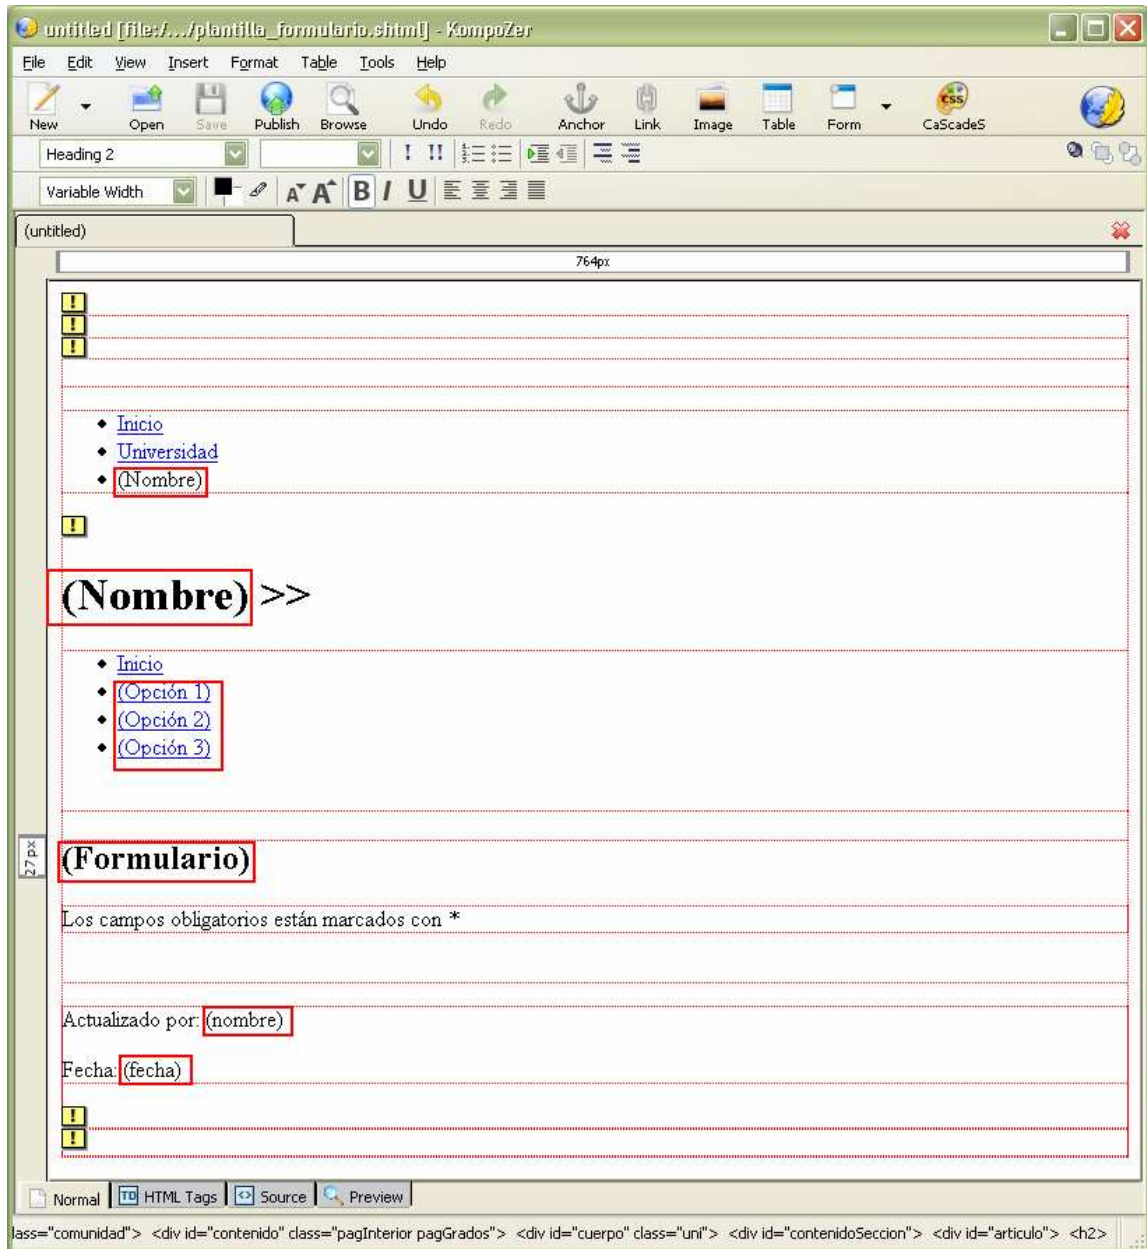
untitled [file:/.../plantilla_formulario.shtml] - KompoZer

File Edit View Insert Format Table Tools Help

New Open Save Publish Browse Undo Redo Anchor Link Image Table Form CaScadeS

Heading 2

Variable Width

(untitled)

764px

- Inicio
- Universidad
- (Nombre)

(Nombre) >>

- Inicio
- (Opción 1)
- (Opción 2)
- (Opción 3)

27px

(Formulario)

Los campos obligatorios están marcados con *

Actualizado por: (nombre)

Fecha: (fecha)

Normal HTML Tags Source Preview

lass="comunidad"> <div id="contenido" class="pagInterior pagGrados"> <div id="cuerpo" class="uni"> <div id="contenidoSeccion"> <div id="articulo"> <h2>